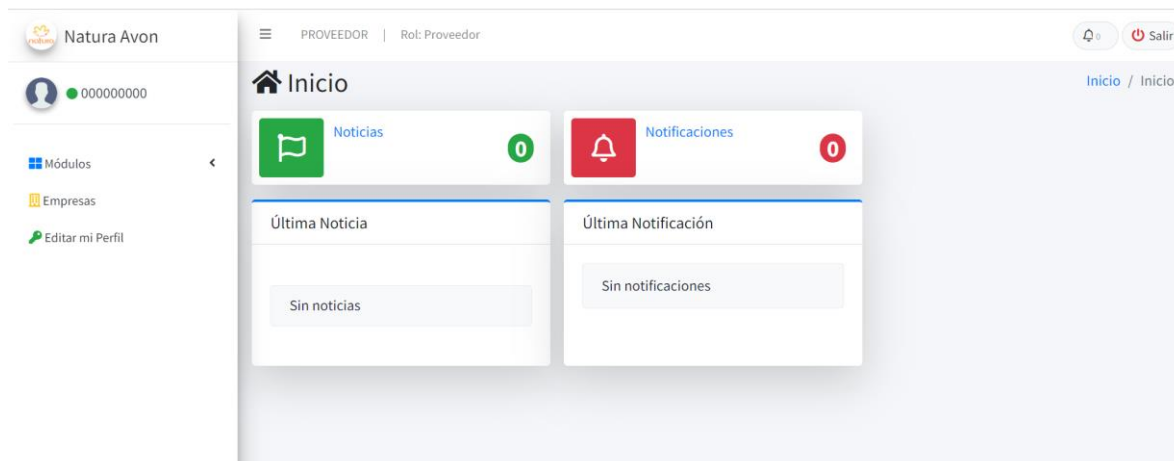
natura Natura Avon

000000000

Módulos

Empresas

Editar mi Perfil

PROVEEDOR | Rol: Proveedor

0 Salir

Inicio

Inicio / Inicio

Noticias 0

Notificaciones 0

Última Noticia

Sin noticias

Última Notificación

Sin notificaciones